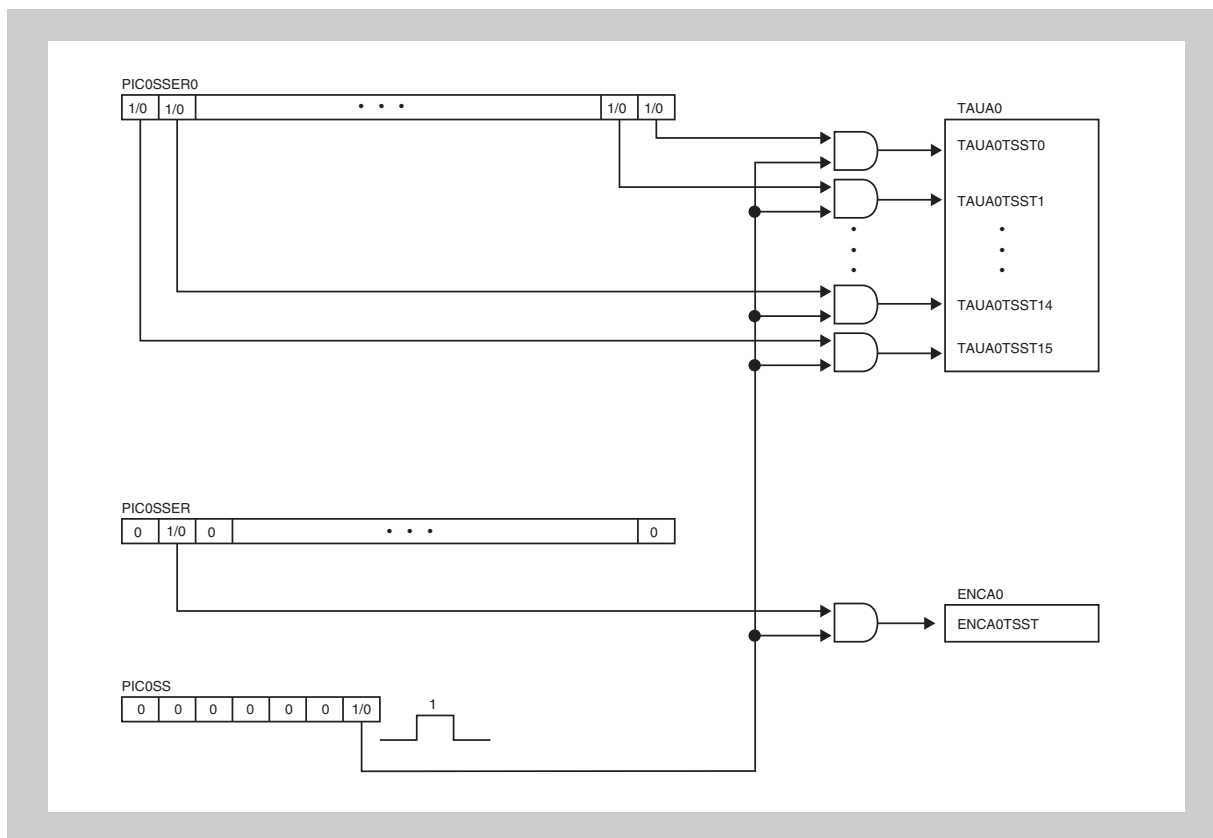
PIC0SSER0

| 1/0 | 1/0 | • • • | 1/0 | 1/0 |
|---|---|---|---|---|

TAUA0

TAUA0TSST0

TAUA0TSST1

•
•
•

•
•
•

TAUA0TSST14

TAUA0TSST15

PIC0SSER

| 0 | 1/0 | 0 | • • • | 0 |
|---|---|---|---|---|

ENCA0

ENCA0TSST

PIC0SS

| 0 | 0 | 0 | 0 | 0 | 0 | 1/0 |
|---|---|---|---|---|---|---|

1